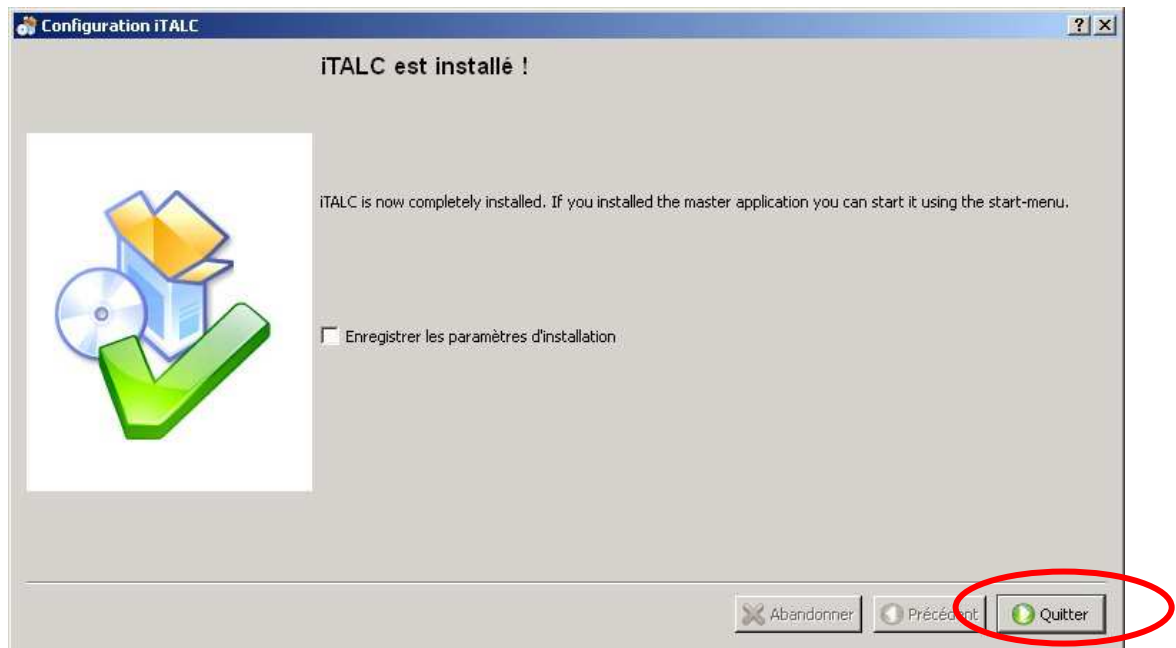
Configuration iTALC

?

iTALC est installé !

iTALC is now completely installed. If you installed the master application you can start it using the start-menu.

Enregistrer les paramètres d'installation

Abandonner

Précédent

Quitter